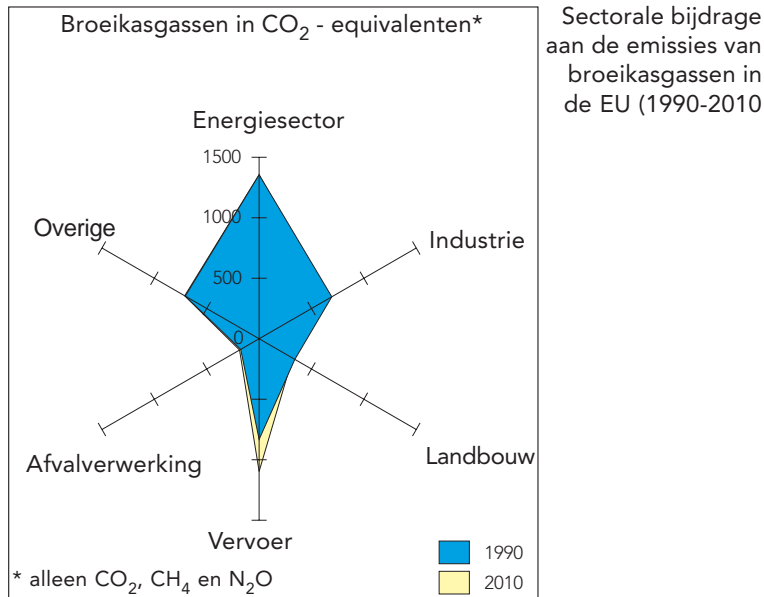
Broeikasgassen in $CO_2$ - equivalenten*

Sectorale bijdrage aan de emissies van broeikasgassen in de EU (1990-2010

Energiesector

1500

1000

500

0

Overige

Industrie

Afvalverwerking

Landbouw

Vervoer

1990

2010

* alleen $CO_2$, $CH_4$ en $N_2O$